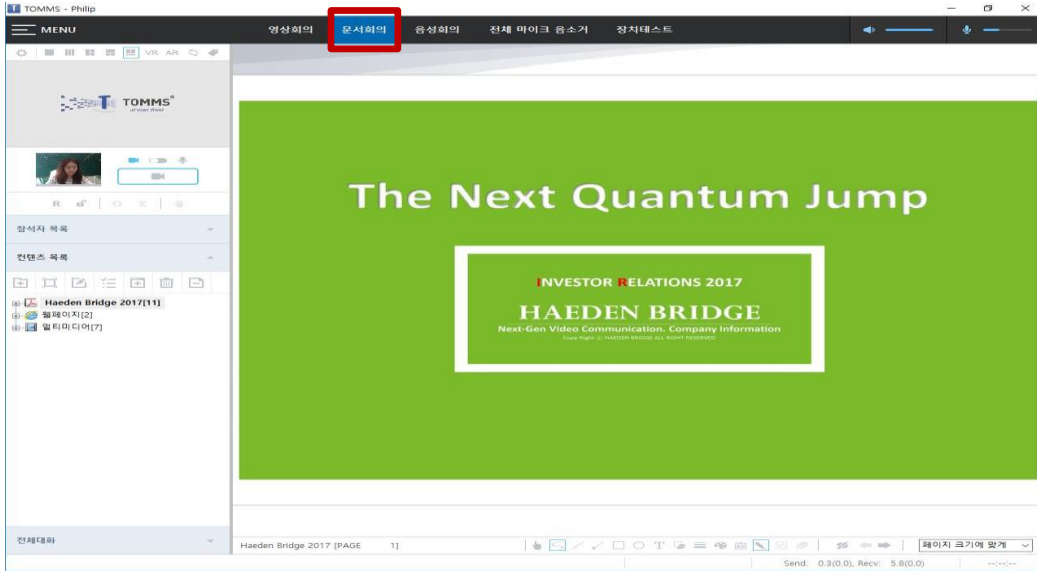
TOMMS - Philip

MENU

영상회의 문서회의 음성회의 전체 마이크 음소거 장치테스트

VR AR

TOMMS

R

참석자 목록

컨텐츠 목록

Haeden Bridge 2017[11]
웹페이지[2]
멀티미디어[7]

The Next Quantum Jump

INVESTOR RELATIONS 2017

HAEDEN BRIDGE

Next-Gen Video Communication. Company Information

Copy Right (c) HAEDEN BRIDGE ALL RIGHT RESERVED

전체대화

Haeden Bridge 2017 [PAGE 1]

T

페이지 크기에 맞게

Send: 0.3(0.0), Recv: 5.8(0.0)

--:--:--